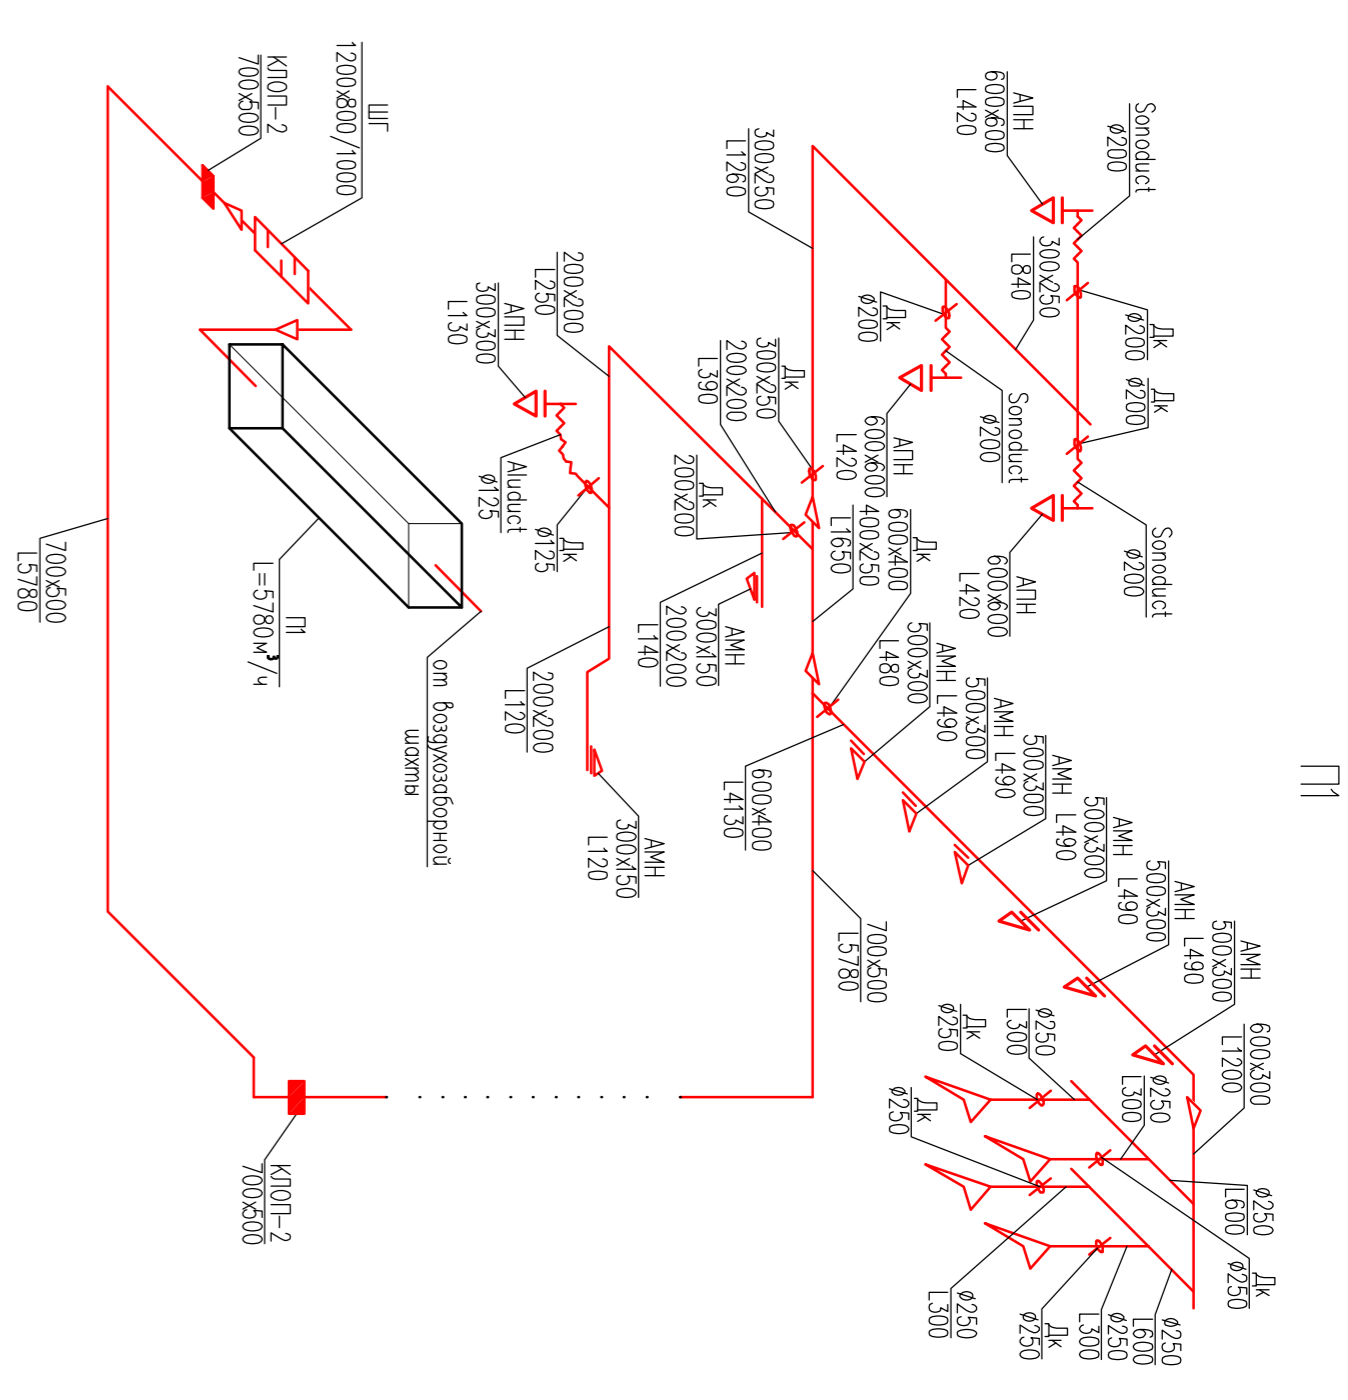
П1

ШГ
1200x800/1000

КЛОП-2
700x500

700x500
L5780

П1
L=5780м³/ч

от воздухозаборной шахты

КЛОП-2
700x500

АПН
600x600
L420

Sonoduct
ø200

300x250
L1260

300x250
L840

Дк
ø200

Дк
ø200

Дк
ø200

Sonoduct
ø200

Дк
ø200

Sonoduct
ø200

АПН
600x600
L420

АПН
600x600
L420

200x200
L250

АПН
300x300
L130

Aluduct
ø125

Дк
ø125

Дк
300x250

200x200
L390

Дк
200x200

Дк
600x400

400x250
L1650

АМН
300x150
L140

200x200

200x200
L120

АМН
300x150
L120

500x300
L480

АМН L490
500x300

АМН L490
500x300

АМН L490
500x300

АМН L490
500x300

АМН L490
500x300

600x400
L4130

700x500
L5780

600x300
L1200

ø250
L300

Дк
ø250

ø250
L300

Дк
ø250

ø250
L600

Дк
ø250

ø250
L300

Дк
ø250

ø250
L300

ø250
L600